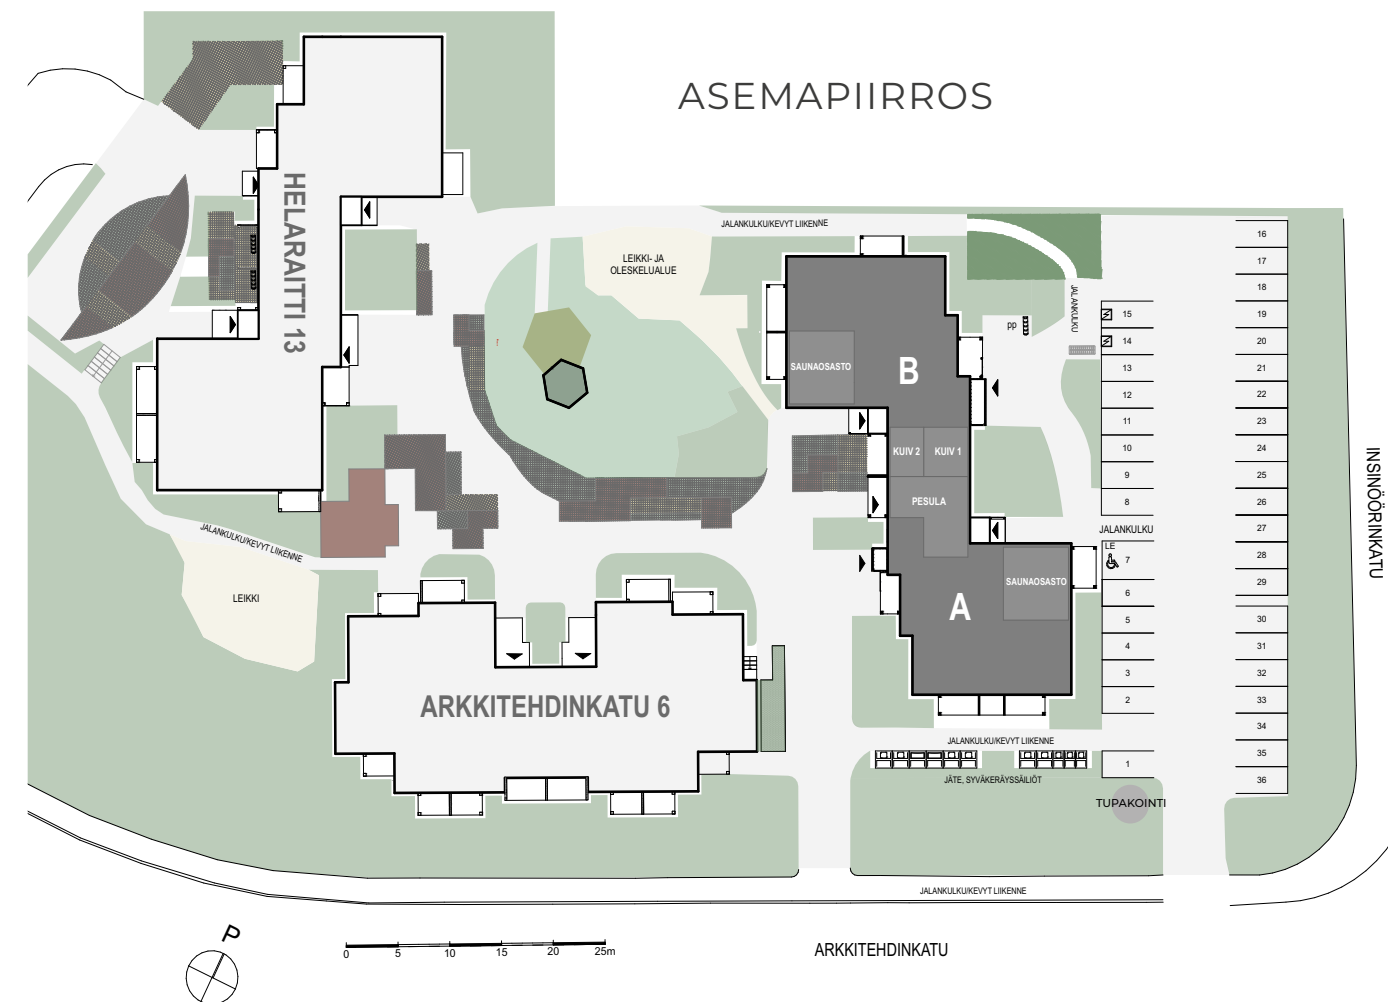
ASEMAPIIRROS

HELARAITTI 13

JALANKULKU/KEVYT LIIKENNE

LEIKKI- JA OLESKELUALUE

JALANKULKU

PP

SAUNAOSASTO

B

KUIV 2

KUIV 1

PESULA

SAUNAOSASTO

A

JALANKULKU/KEVYT LIIKENNE

LEIKKI

ARKKITEHDINKATU 6

JALANKULKU/KEVYT LIIKENNE

JÄTE, SYVÄKERÄYSSÄILIÖT

TUPAKOINTI

JALANKULKU/KEVYT LIIKENNE

15
14
13
12
11
10
9
8
JALANKULKU
LE
7
6
5
4
3
2
1

16
17
18
19
20
21
22
23
24
25
26
27
28
29
30
31
32
33
34
35
36

INSINÖÖRINKATU

P

0 5 10 15 20 25m

ARKKITEHDINKATU